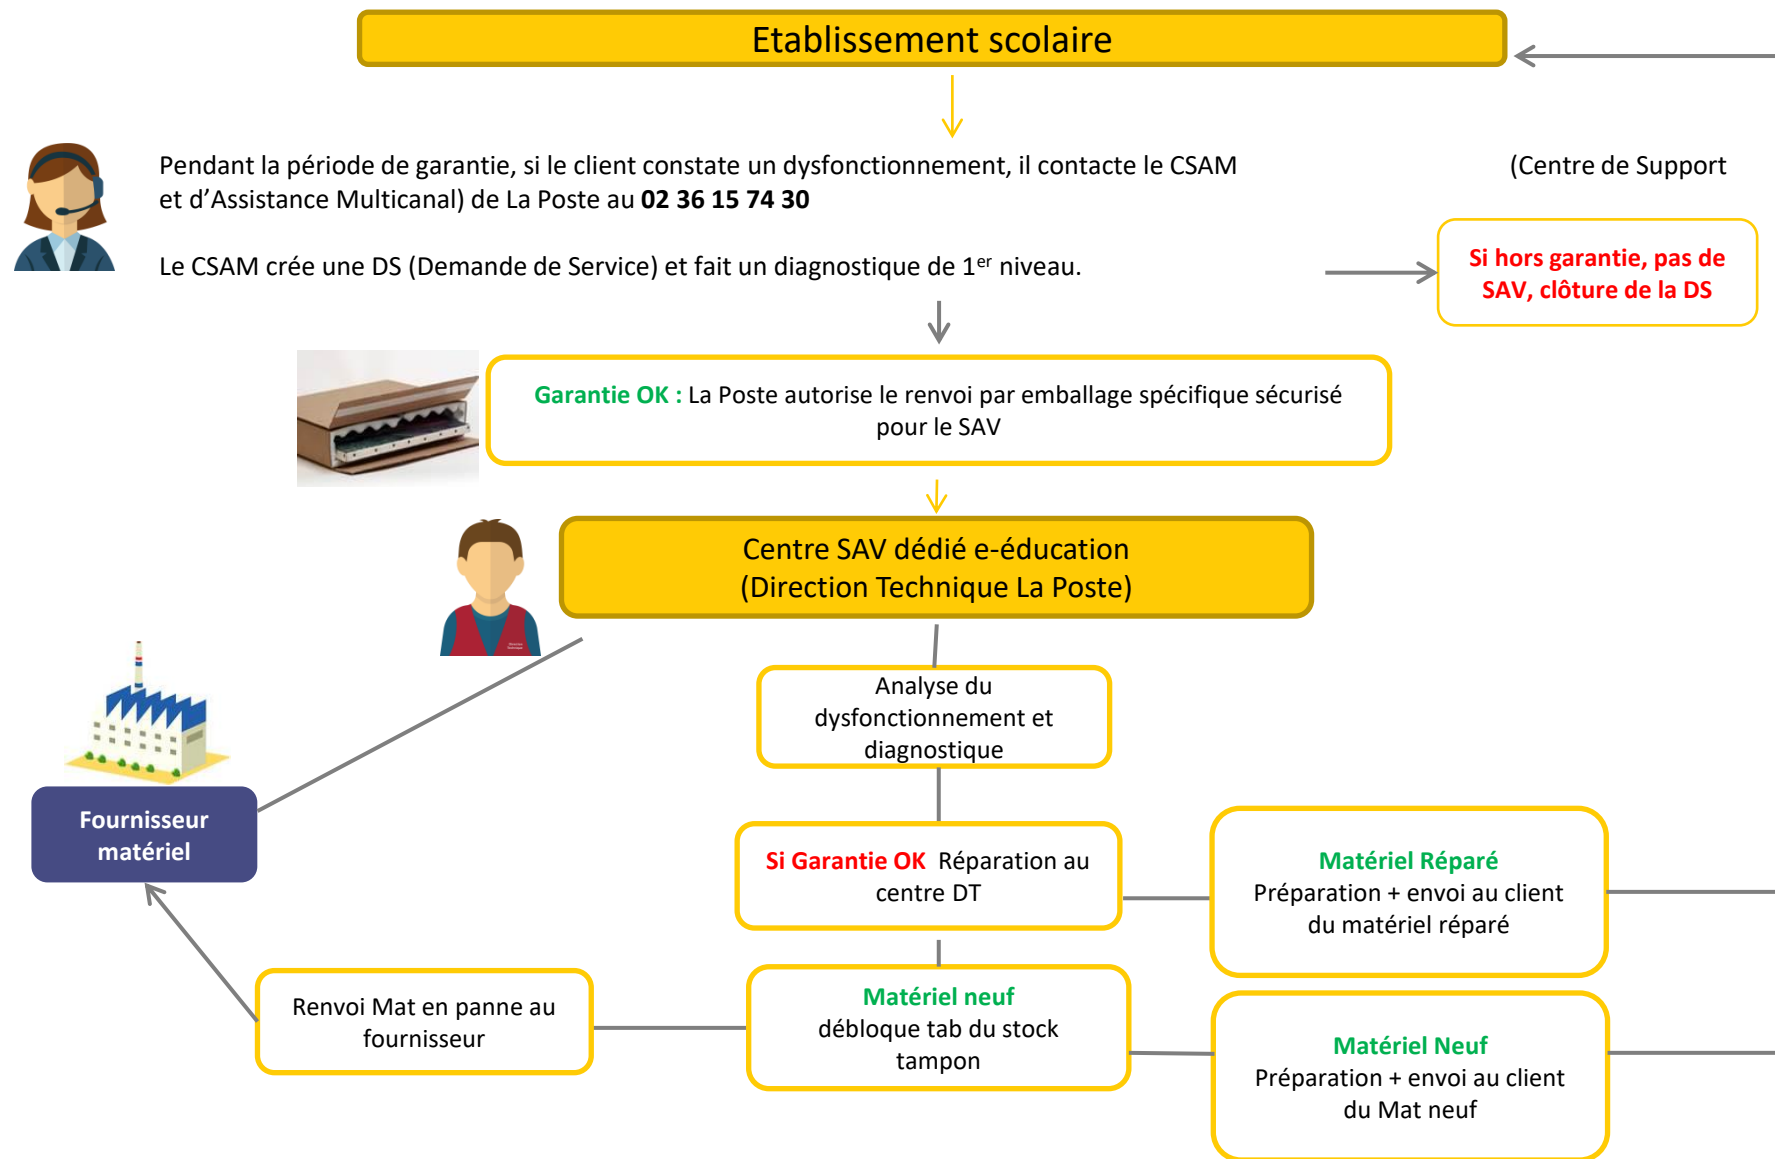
Etablissement scolaire

Pendant la période de garantie, si le client constate un dysfonctionnement, il contacte le CSAM (Centre de Support et d'Assistance Multicanal) de La Poste au **02 36 15 74 30**

Le CSAM crée une DS (Demande de Service) et fait un diagnostique de 1$^{er}$ niveau.

Si hors garantie, pas de SAV, clôture de la DS

Garantie OK : La Poste autorise le renvoi par emballage spécifique sécurisé pour le SAV

Centre SAV dédié e-éducation
(Direction Technique La Poste)

Analyse du dysfonctionnement et diagnostique

Fournisseur matériel

Si Garantie OK Réparation au centre DT

Matériel Réparé
Préparation + envoi au client du matériel réparé

Renvoi Mat en panne au fournisseur

Matériel neuf
débloque tab du stock tampon

Matériel Neuf
Préparation + envoi au client du Mat neuf